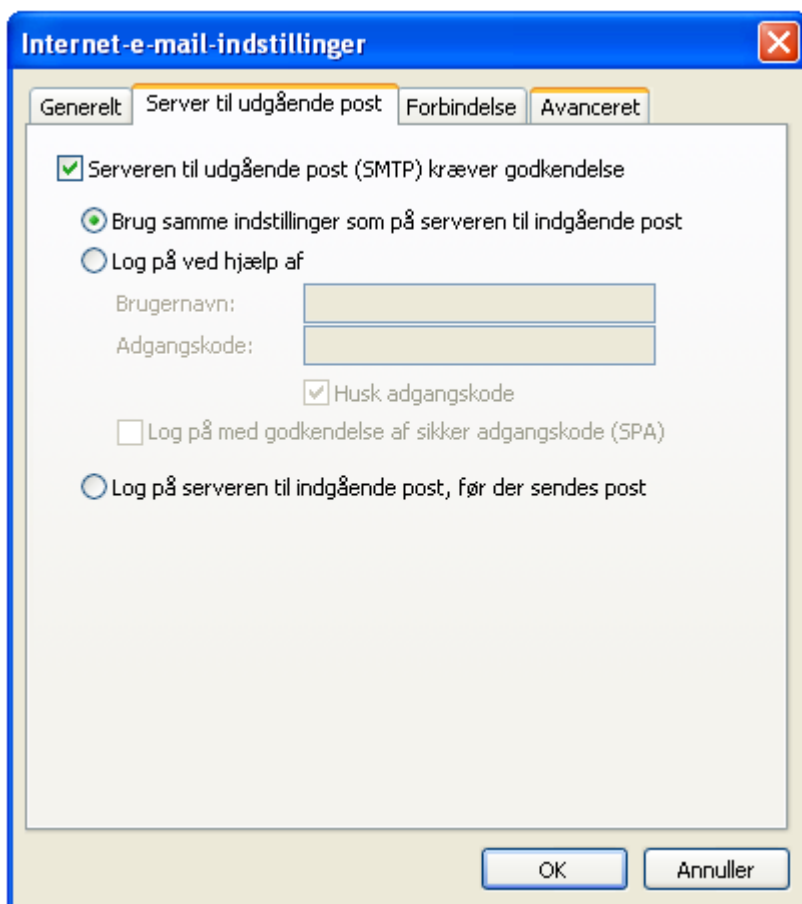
Internet-e-mail-indstillinger

Generelt
Server til udgående post
Forbindelse
Avanceret

Serveren til udgående post (SMTP) kræver godkendelse

Brug samme indstillinger som på serveren til indgående post

Log på ved hjælp af

Brugernavn:

Adgangskode:

Husk adgangskode

Log på med godkendelse af sikker adgangskode (SPA)

Log på serveren til indgående post, før der sendes post

OK
Annuller